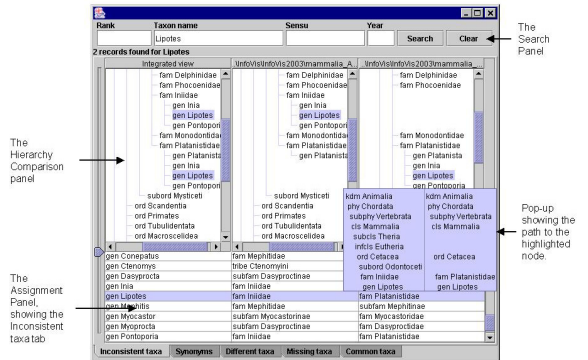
Rank Taxon name Sensu Year
Lipotes
Search Clear

The Search Panel

2 records found for Lipotes

Integrated view
\InfoVis\InfoVis2003\mammalia_A
\InfoVis\InfoVis2003\mammalia

fam Delphinidae
fam Phocoenidae
fam Iniidae
gen Inia
gen Lipotes
gen Pontopori
fam Monodontidae
fam Platanistidae
gen Platanista
gen Inia
gen Lipotes
gen Pontopori
subord Mysticeti
ord Scandentia
ord Primates
ord Tubulidentata
ord Macroscelidea

fam Delphinidae
fam Phocoenidae
fam Iniidae
gen Inia
gen Lipotes
gen Pontopori
fam Monodontidae
fam Platanistidae
gen Platanista
subord Mysticeti
ord Scandentia
ord Primates
ord Tubulidentata
ord Macroscelidea

fam Delphinidae
fam Phocoenidae
fam Monodontidae
fam Platanistidae
gen Platanista
gen Inia
gen Lipotes
gen Pontoporia

kdm Animalia
phy Chordata
subphy Vertebrata
cls Mammalia
subcls Theria
infcls Eutheria
ord Cetacea
subord Odontoceti
fam Iniidae
gen Lipotes

kdm Animalia
phy Chordata
subphy Vertebrata
cls Mammalia
ord Cetacea
fam Platanistidae
gen Lipotes

The Hierarchy Comparison panel

Pop-up showing the path to the highlighted node.

| | | |
|---|---|---|
| gen Conepatus | fam Mephitidae | |
| gen Ctenomys | tribe Ctenomyini | fam Ctenomyidae |
| gen Dasyprocta | subfam Dasyproctinae | fam Dasyproctidae |
| gen Inia | fam Iniidae | fam Platanistidae |
| gen Lipotes | fam Iniidae | fam Platanistidae |
| gen Mephitis | fam Mephitidae | fam Mustelidae |
| gen Myocastor | subfam Myocastorinae | fam Myocastoridae |
| gen Myoprocta | subfam Dasyproctinae | fam Dasyproctidae |
| gen Pontoporia | fam Iniidae | fam Platanistidae |

The Assignment Panel, showing the Inconsistent taxa tab

Inconsistent taxa | Synonyms | Different taxa | Missing taxa | Common taxa